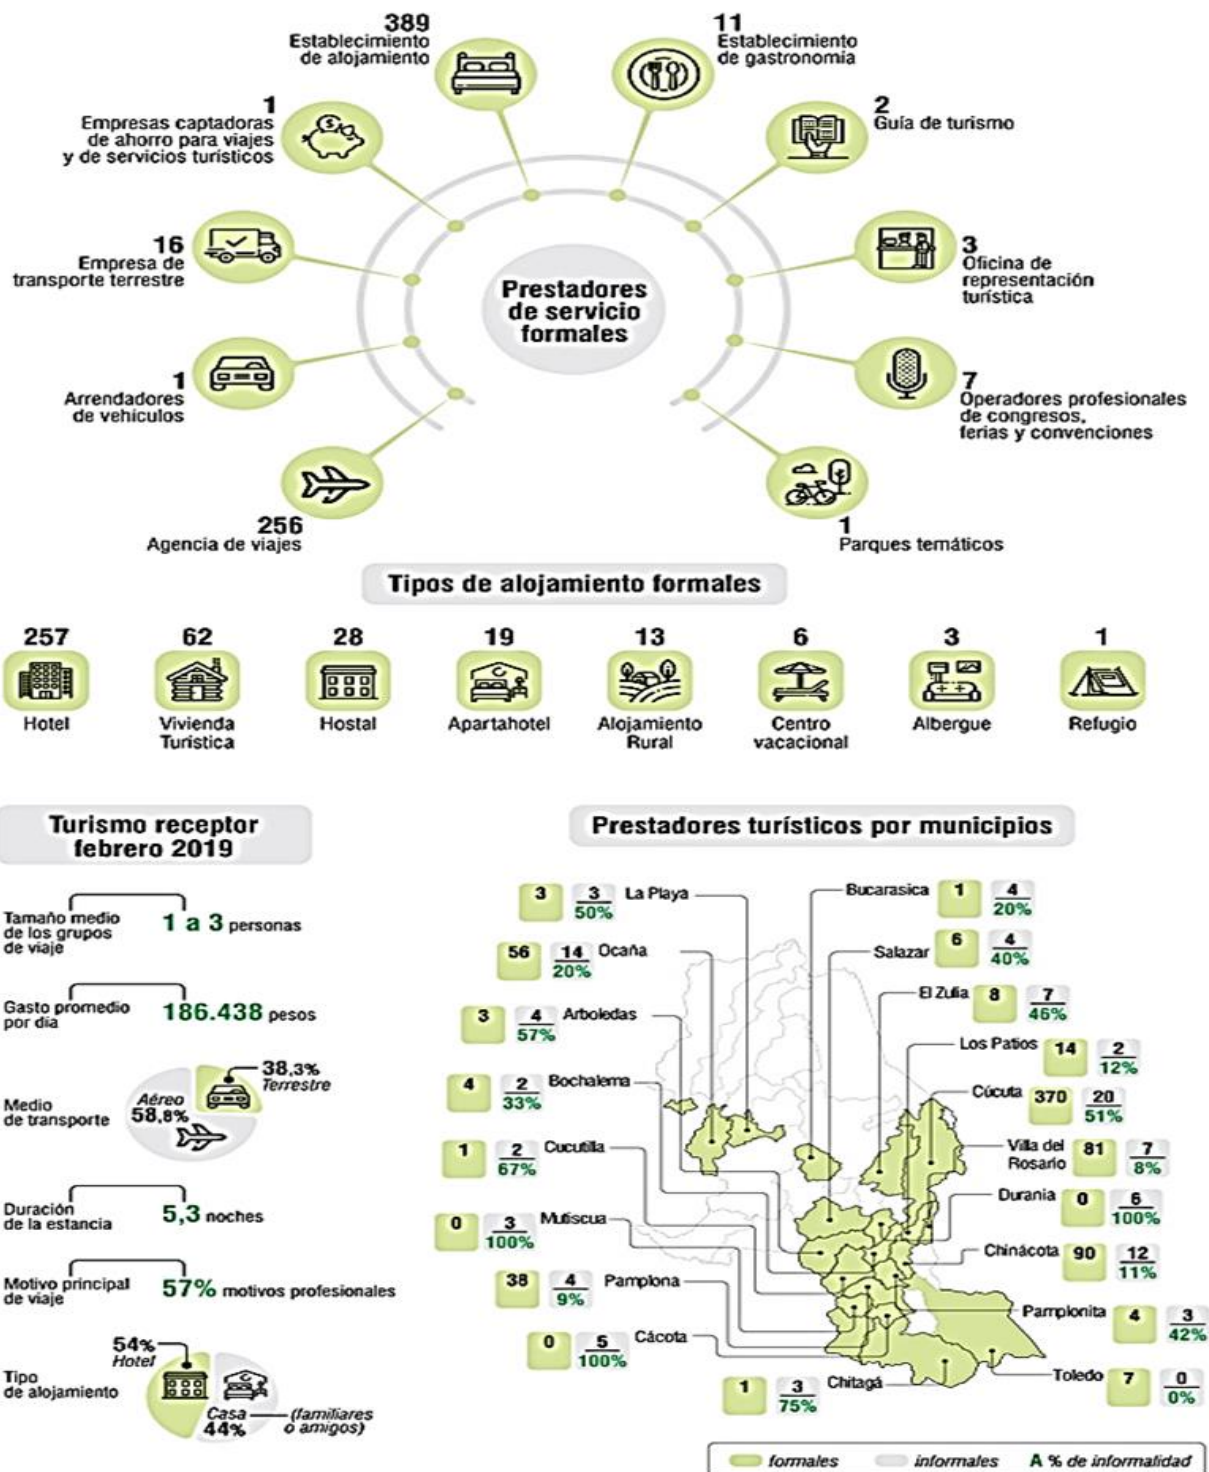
389
Establecimiento de alojamiento

11
Establecimiento de gastronomía

1
Empresas captadoras de ahorro para viajes y de servicios turísticos

2
Guía de turismo

16
Empresa de transporte terrestre

Prestadores de servicio formales

3
Oficina de representación turística

1
Arrendadores de vehículos

7
Operadores profesionales de congresos, ferias y convenciones

256
Agencia de viajes

1
Parques temáticos

Tipos de alojamiento formales

257
Hotel

62
Vivienda Turística

28
Hostal

19
Apartahotel

13
Alojamiento Rural

6
Centro vacacional

3
Albergue

1
Refugio

Turismo receptor febrero 2019

Tamaño medio de los grupos de viaje 1 a 3 personas

Gasto promedio por día 186.438 pesos

Medio de transporte 38,3% Terrestre Aéreo 58,8%

Duración de la estancia 5,3 noches

Motivo principal de viaje 57% motivos profesionales

Tipo de alojamiento 54% Hotel Casa 44% (familiares o amigos)

Prestadores turísticos por municipios

3 3 50% La Playa
56 14 20% Ocaña
3 4 57% Arboledas
4 2 33% Bochalema
1 2 67% Cucutilla
0 3 100% Mutiscua
38 4 9% Pamplona
0 5 100% Cácota
1 3 75% Chitagá
Bucarasica 1 4 20%
Salazar 6 4 40%
El Zulia 8 7 46%
Los Patios 14 2 12%
Cúcuta 370 20 51%
Villa del Rosario 81 7 8%
Durania 0 6 100%
Chinácota 90 12 11%
Pamplonita 4 3 42%
Toledo 7 0 0%

formales informales A % de informalidad